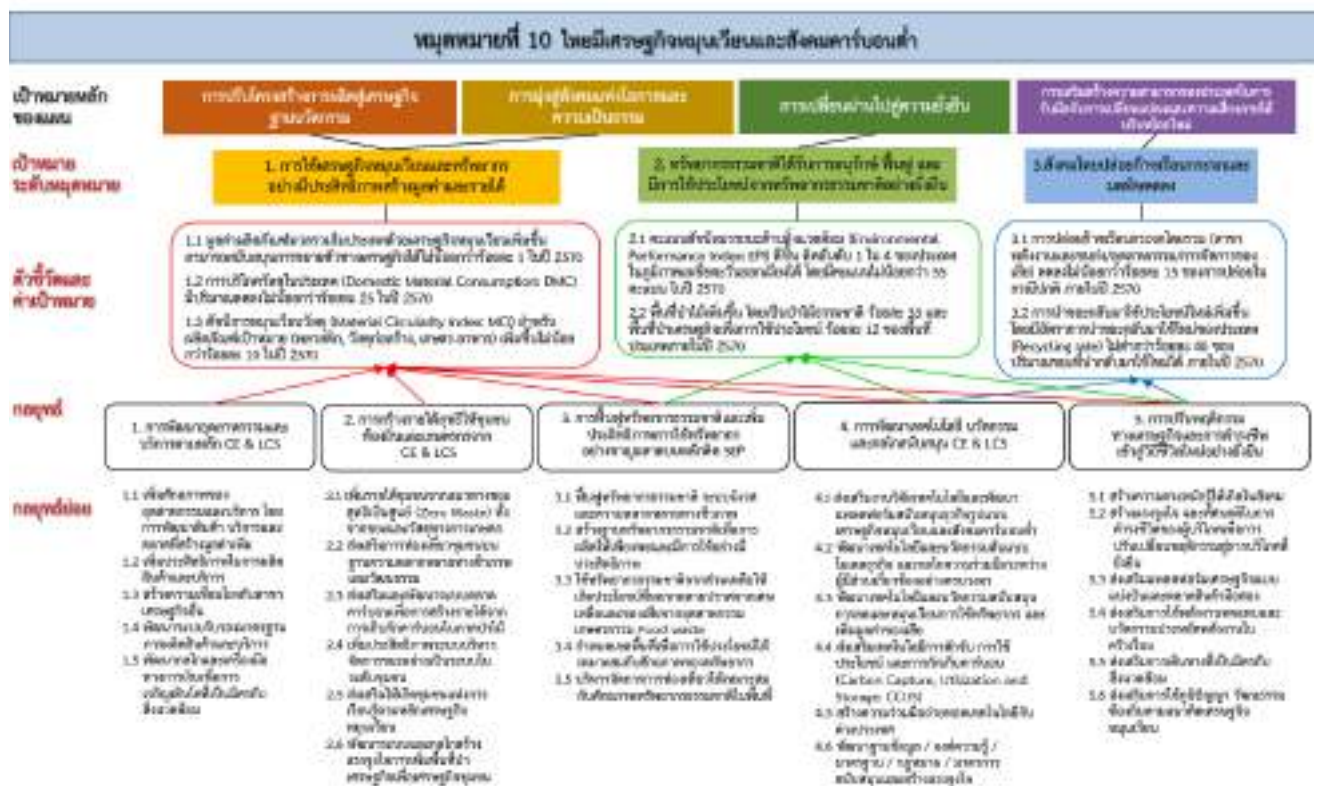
หมุดหมายที่ 10 ไทยมีเศรษฐกิจหมุนเวียนและสังคมคาร์บอนต่ำ

เป้าหมายหลักของแผน

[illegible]

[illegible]

การเปลี่ยนผ่านไปสู่ความยั่งยืน

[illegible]

เป้าหมายระดับหมุดหมาย

1. การใช้เศรษฐกิจหมุนเวียนและทรัพยากรอย่างมีประสิทธิภาพสร้างมูลค่าและรายได้

2. ทรัพยากรธรรมชาติได้รับการอนุรักษ์ ฟื้นฟู และมีการใช้ประโยชน์จากทรัพยากรธรรมชาติอย่างยั่งยืน

3.สังคมไทยปล่อยก๊าซเรือนกระจกลดลง

ตัวชี้วัดและค่าเป้าหมาย

1.1 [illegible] 2570

1.2 การบริโภควัสดุในประเทศ (Domestic Material Consumption: DMC) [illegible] 25 ในปี 2570

1.3 ดัชนีการหมุนเวียนวัสดุ (Material Circularity Index: MCI) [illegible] 10 ในปี 2570

2.1 คะแนนดัชนีสมรรถนะด้านสิ่งแวดล้อม (Environmental Performance Index: EPI) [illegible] 2570

2.2 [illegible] 2570

3.1 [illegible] 2570

3.2 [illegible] (Recycling rate) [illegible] 2570

กลยุทธ์

1. การพัฒนาอุตสาหกรรมและบริการตามหลัก CE & LCS

2. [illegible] CE & LCS

3. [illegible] SEP

4. การพัฒนาเทคโนโลยี นวัตกรรม และกลไกสนับสนุน CE & LCS

5. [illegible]

กลยุทธ์ย่อย

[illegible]